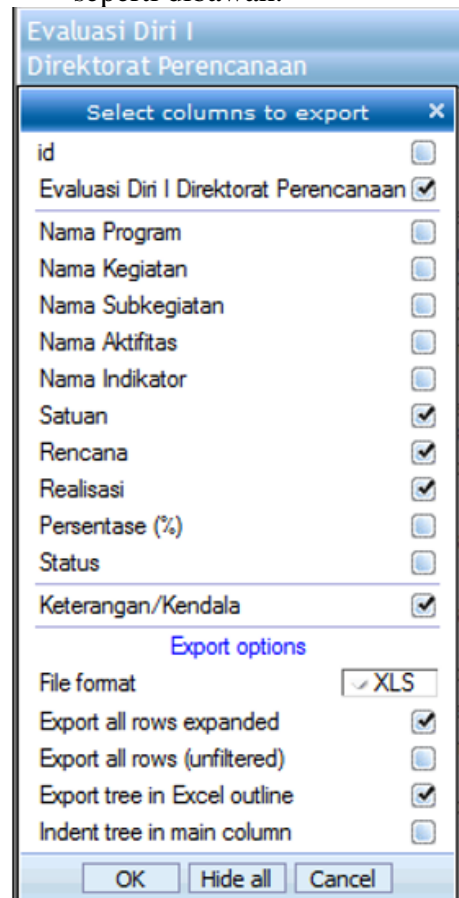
seperti dibawah:

Evaluasi Diri I
Direktorat Perencanaan

Select columns to export ×

id
Evaluasi Diri I Direktorat Perencanaan
Nama Program
Nama Kegiatan
Nama Subkegiatan
Nama Aktifitas
Nama Indikator
Satuan
Rencana
Realisasi
Persentase (%)
Status
Keterangan/Kendala

Export options

File format XLS
Export all rows expanded
Export all rows (unfiltered)
Export tree in Excel outline
Indent tree in main column

OK Hide all Cancel